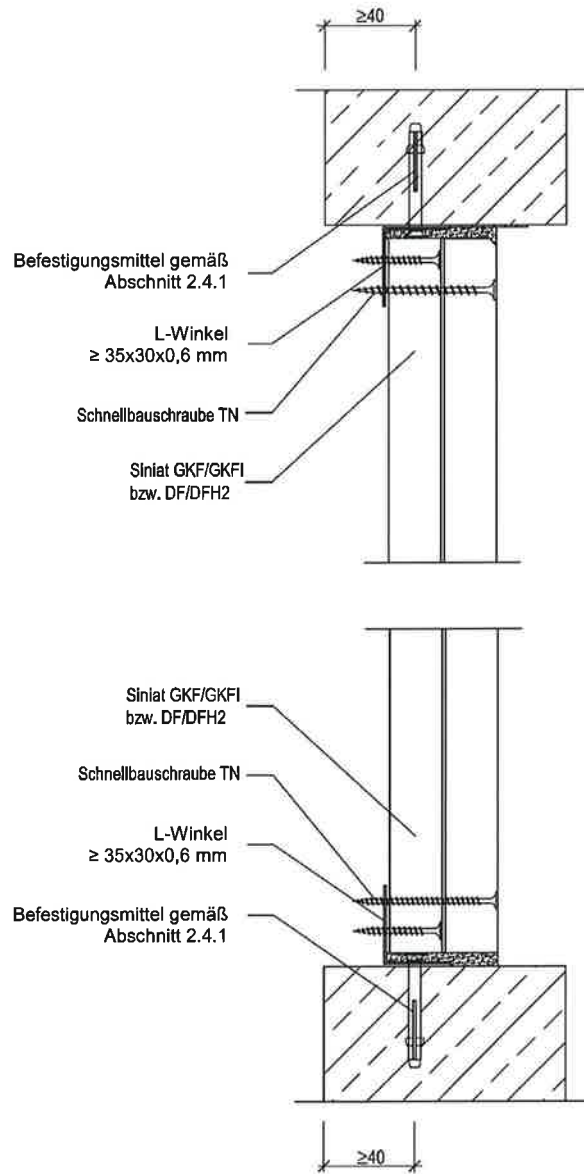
≥40

Befestigungsmittel gemäß Abschnitt 2.4.1

L-Winkel ≥ 35x30x0,6 mm

Schnellbauschraube TN

Siniat GKF/GKFI bzw. DF/DFH2

Siniat GKF/GKFI bzw. DF/DFH2

Schnellbauschraube TN

L-Winkel ≥ 35x30x0,6 mm

Befestigungsmittel gemäß Abschnitt 2.4.1

≥40